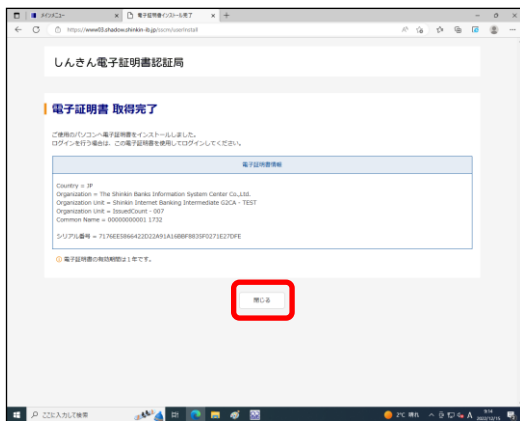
メインメニュー
電子証明書インストール完了
https://www03.shadow.shinkin-ib.jp/scrm/userInstall

しんきん電子証明書認証局

電子証明書 取得完了

ご使用のパソコンへ電子証明書をインストールしました。
ログインを行う場合は、この電子証明書を使用してログインしてください。

電子証明書情報

Country = JP
Organization = The Shinkin Banks Information System Center Co.,Ltd.
Organization Unit = Shinkin Internet Banking Intermediate G2CA - TEST
Organization Unit = IssuedCount - 007
Common Name = 00000000001 1732

シリアル番号 = 7176EE5866422D22A91A16BBF8835F0271E27DFE

電子証明書の有効期限は1年です。

閉じる

ここに入力して検索
2℃ 晴れ
A
2022/12/15